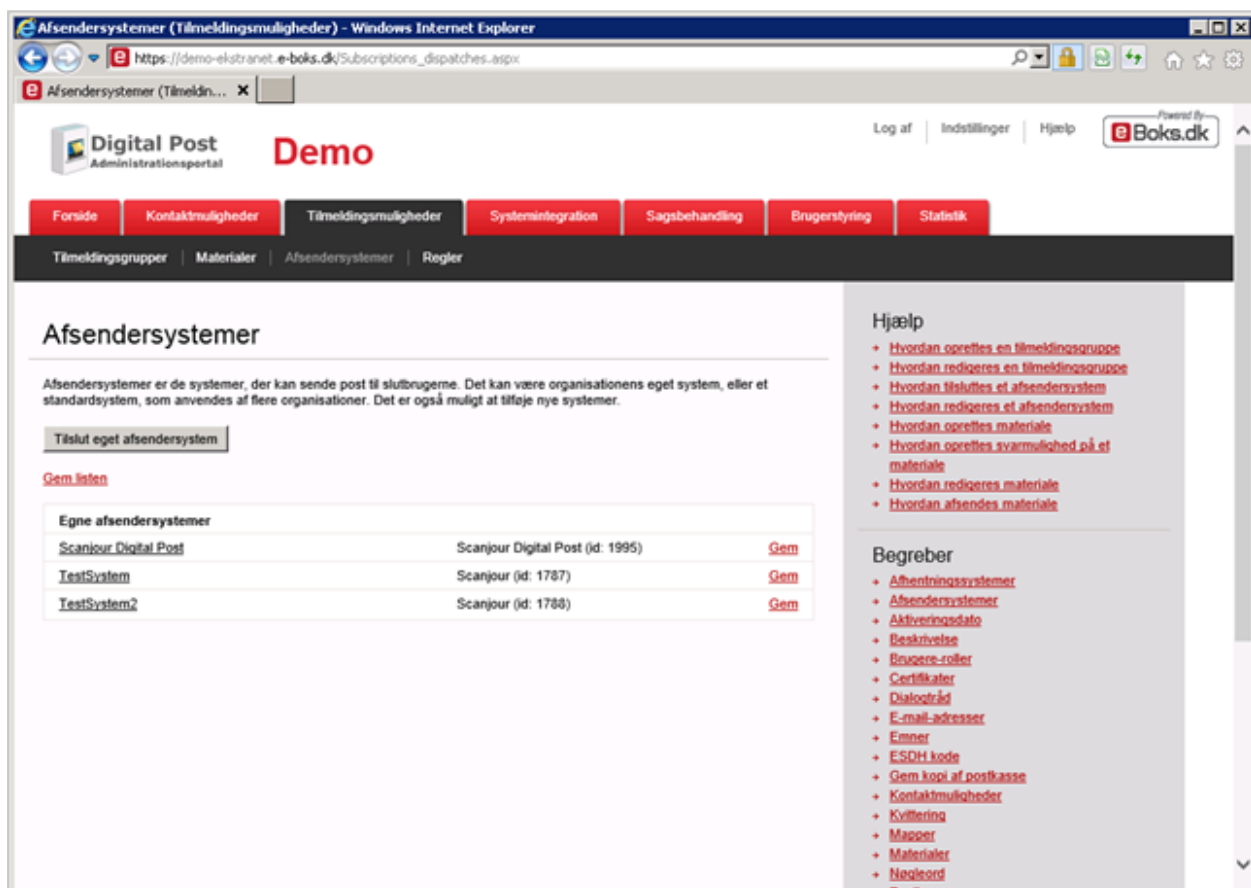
Afsendersystemer (Tilmeldingsmuligheder) - Windows Internet Explorer

https://demo-ekstranet.e-boks.dk/Subscriptions_dispatches.aspx

Afsendersystemer (Tilmeldin...

Digital Post
Administrationsportal

Demo

Log af | Indstillinger | Hjælp

Powered By
e-Boks.dk

Forside | Kontaktmuligheder | Tilmeldingsmuligheder | Systemintegration | Sagsbehandling | Brugerstyring | Statistik

Tilmeldingsgrupper | Materialer | Afsendersystemer | Regler

Afsendersystemer

Afsendersystemer er de systemer, der kan sende post til slutbrugerne. Det kan være organisationens eget system, eller et standardsystem, som anvendes af flere organisationer. Det er også muligt at tilføje nye systemer.

Tilslut eget afsendersystem

Gem listen

| Egne afsendersystemer | | |
|---|---|---|
| Scanjour Digital Post | Scanjour Digital Post (id: 1995) | Gem |
| TestSystem | Scanjour (id: 1787) | Gem |
| TestSystem2 | Scanjour (id: 1788) | Gem |

Hjælp
Hvordan oprettes en tilmeldingsgruppe
Hvordan redigeres en tilmeldingsgruppe
Hvordan tilsluttes et afsendersystem
Hvordan redigeres et afsendersystem
Hvordan oprettes materiale
Hvordan oprettes svarmulighed på et materiale
Hvordan redigeres materiale
Hvordan afsendes materiale

Begreber
Afhentningssystemer
Afsendersystemer
Aktiveringsdato
Beskrivelse
Brugere-roller
Certifikater
Dialogtråd
E-mail-adresser
Emner
ESDH kode
Gem kopi af postkasse
Kontaktmuligheder
Kvittering
Mapper
Materialer
Nøgleord